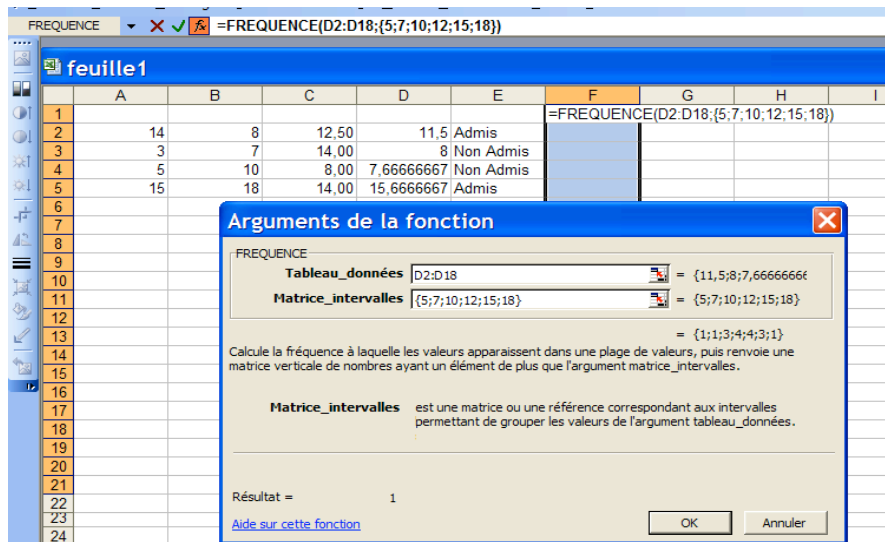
FREQUENCE =FREQUENCE(D2:D18;{5;7;10;12;15;18})

feuille1

| | A | B | C | D | E | F | G | H | I |
|---|---|---|---|---|---|---|---|---|---|
| 1 | | | | | | =FREQUENCE(D2:D18;{5;7;10;12;15;18}) | | | |
| 2 | 14 | 8 | 12,50 | 11,5 | Admis | | | | |
| 3 | 3 | 7 | 14,00 | 8 | Non Admis | | | | |
| 4 | 5 | 10 | 8,00 | 7,66666667 | Non Admis | | | | |
| 5 | 15 | 18 | 14,00 | 15,6666667 | Admis | | | | |
| 6 | | | | | | | | | |
| 7 | | | | | | | | | |
| 8 | | | | | | | | | |
| 9 | | | | | | | | | |
| 10 | | | | | | | | | |
| 11 | | | | | | | | | |
| 12 | | | | | | | | | |
| 13 | | | | | | | | | |
| 14 | | | | | | | | | |
| 15 | | | | | | | | | |
| 16 | | | | | | | | | |
| 17 | | | | | | | | | |
| 18 | | | | | | | | | |
| 19 | | | | | | | | | |
| 20 | | | | | | | | | |
| 21 | | | | | | | | | |
| 22 | | | | | | | | | |
| 23 | | | | | | | | | |
| 24 | | | | | | | | | |

Arguments de la fonction

FREQUENCE

Tableau_données D2:D18 = {11,5;8;7,66666666

Matrice_intervalles {5;7;10;12;15;18} = {5;7;10;12;15;18}

= {1;1;3;4;4;3;1}

Calcule la fréquence à laquelle les valeurs apparaissent dans une plage de valeurs, puis renvoie une matrice verticale de nombres ayant un élément de plus que l'argument matrice_intervalles.

Matrice_intervalles est une matrice ou une référence correspondant aux intervalles permettant de grouper les valeurs de l'argument tableau_données.

Résultat = 1

Aide sur cette fonction

OK

Annuler